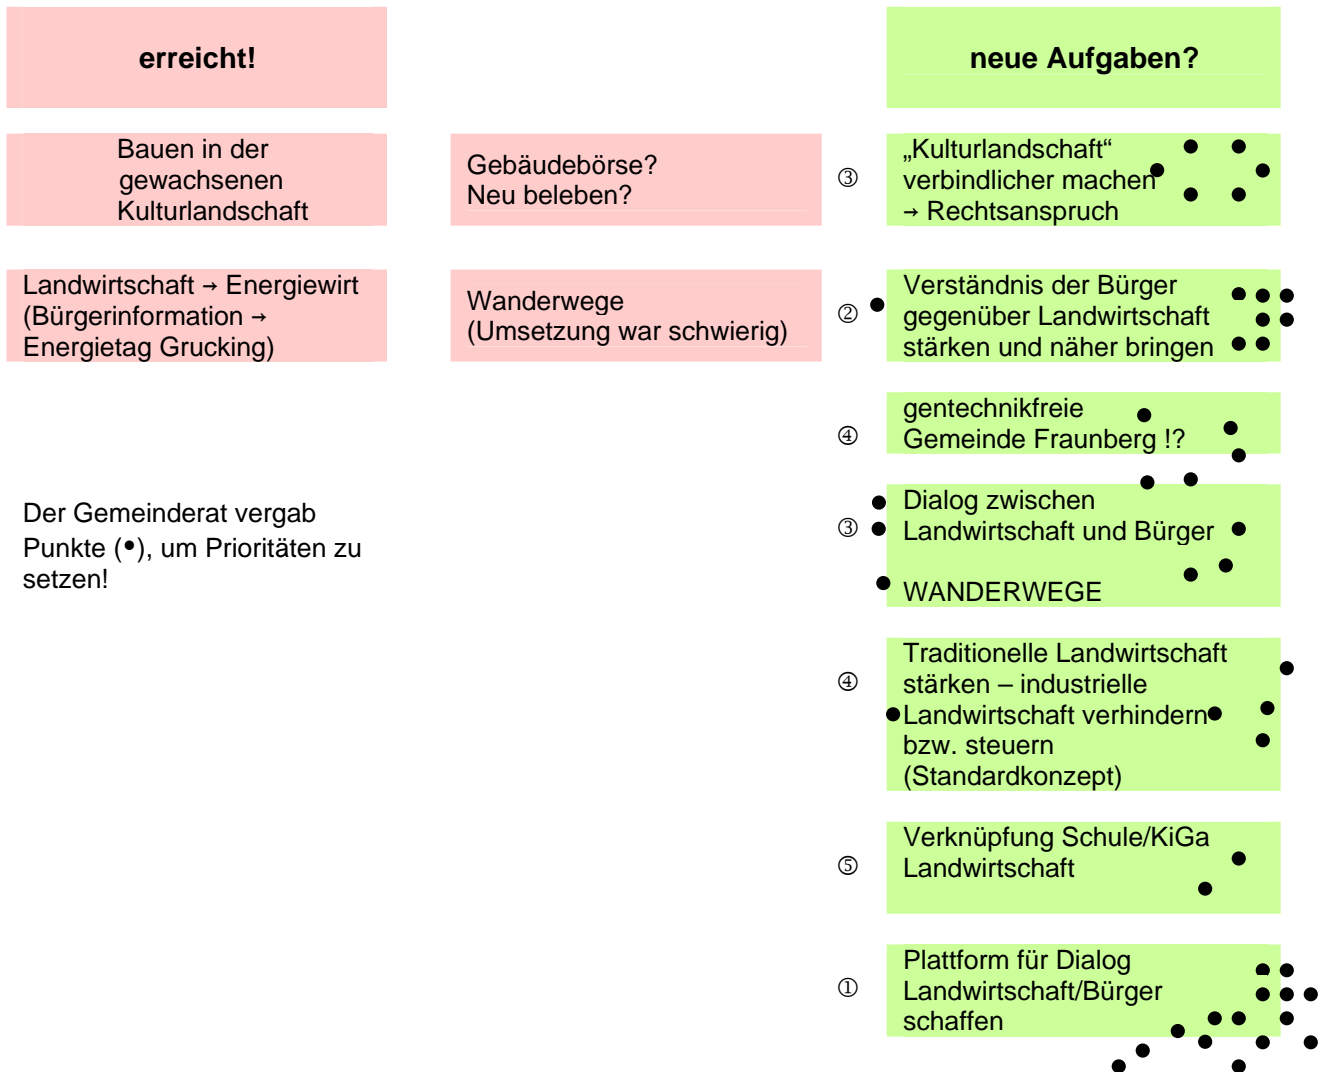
erreicht!

neue Aufgaben?

Bauen in der gewachsenen Kulturlandschaft

Gebäudebörse?
Neu beleben?

③ „Kulturlandschaft“ verbindlicher machen
→ Rechtsanspruch

Landwirtschaft → Energiewirt
(Bürgerinformation →
Energietag Grucking)

Wanderwege
(Umsetzung war schwierig)

② Verständnis der Bürger gegenüber Landwirtschaft stärken und näher bringen

④ gentechnikfreie Gemeinde Fraunberg !?

Der Gemeinderat vergab Punkte (•), um Prioritäten zu setzen!

③ Dialog zwischen Landwirtschaft und Bürger

WANDERWEGE

④ Traditionelle Landwirtschaft stärken – industrielle Landwirtschaft verhindern bzw. steuern (Standardkonzept)

⑤ Verknüpfung Schule/KiGa Landwirtschaft

① Plattform für Dialog Landwirtschaft/Bürger schaffen